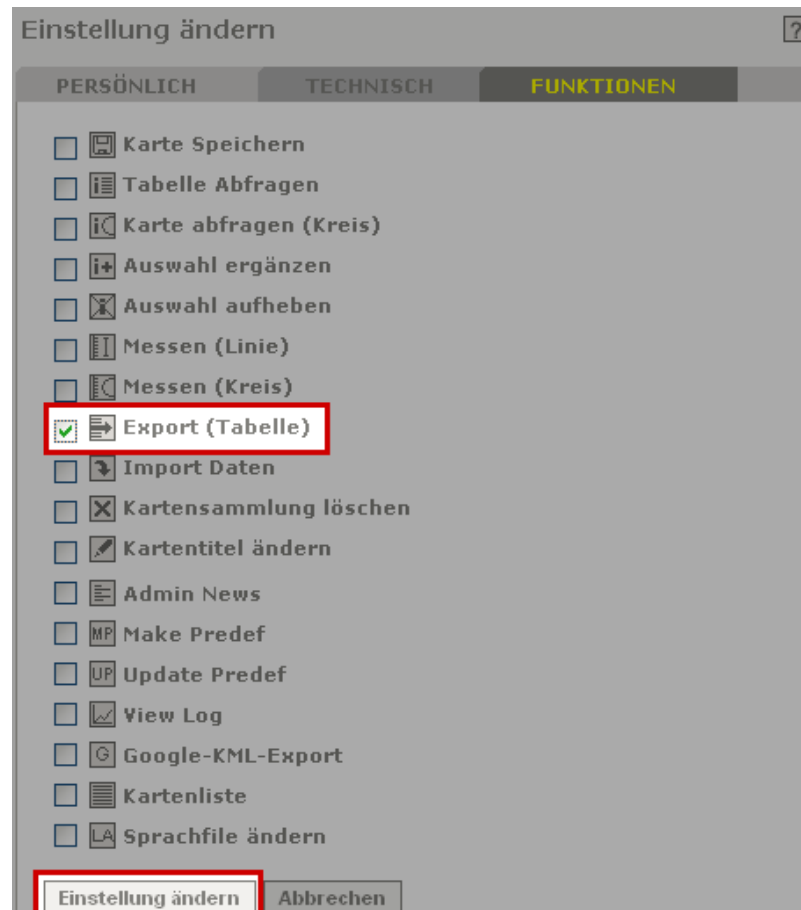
Einstellung ändern

?

PERSÖNLICH TECHNISCH FUNKTIONEN

Karte Speichern
Tabelle Abfragen
Karte abfragen (Kreis)
Auswahl ergänzen
Auswahl aufheben
Messen (Linie)
Messen (Kreis)
Export (Tabelle)
Import Daten
Kartensammlung löschen
Kartentitel ändern
Admin News
MP Make Predef
UP Update Predef
View Log
G Google-KML-Export
Kartenliste
LA Sprachfile ändern

Einstellung ändern Abbrechen